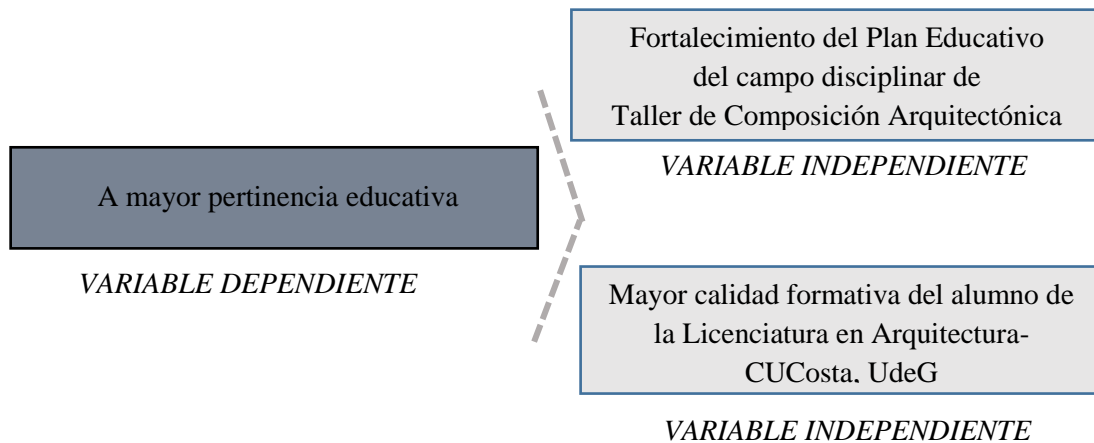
Fortalecimiento del Plan Educativo del campo disciplinar de Taller de Composición Arquitectónica

VARIABLE INDEPENDIENTE

A mayor pertinencia educativa

VARIABLE DEPENDIENTE

Mayor calidad formativa del alumno de la Licenciatura en Arquitectura- CUCosta, UdeG

VARIABLE INDEPENDIENTE